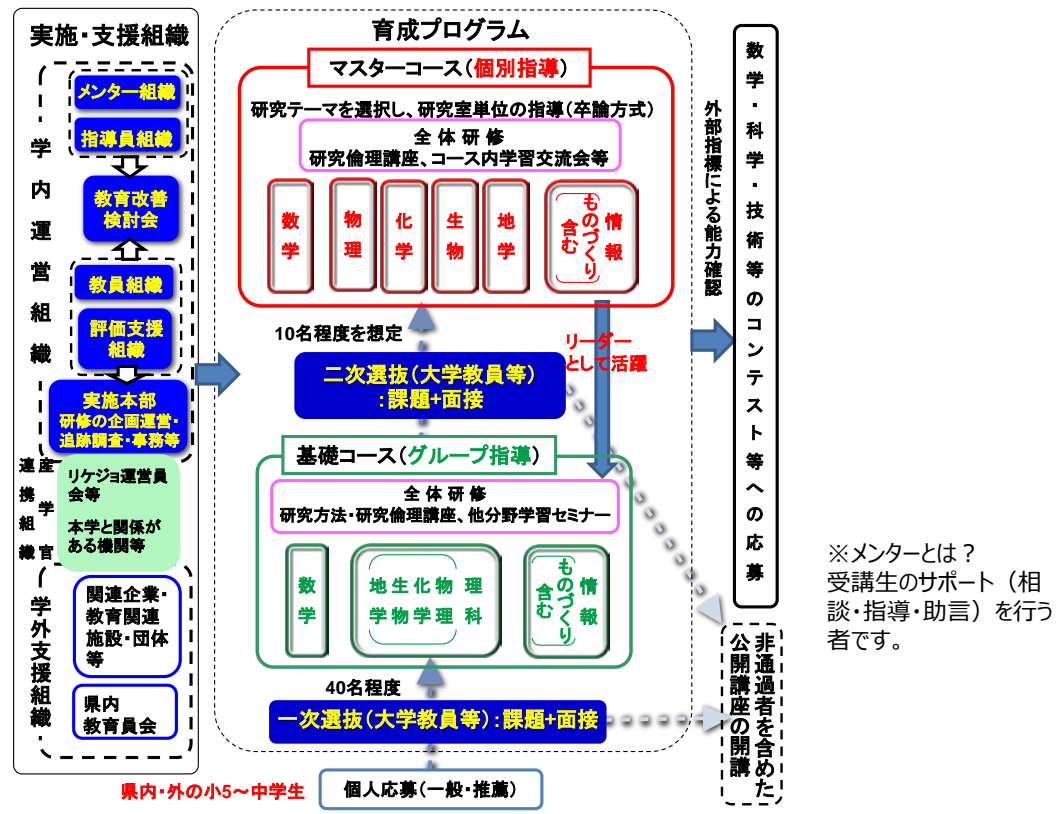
実施・支援組織

学内運営組織

メンター組織
指導員組織
教育改善検討会
教員組織
評価支援組織
実施本部
研修の企画運営・追跡調査・事務等

産学官連携組織

リケジョ運営員会等
本学と関係がある機関等

学外支援組織

関連企業・教育関連施設・団体等
県内教育員会

育成プログラム

マスターコース（個別指導）
研究テーマを選択し、研究室単位の指導（卒論方式）
全体研修
研究倫理講座、コース内学習交流会等
数学
物理
化学
生物
地学
情報
ものづくり含む

10名程度を想定
二次選抜（大学教員等）
：課題+面接

リーダーとして活躍

基礎コース（グループ指導）
全体研修
研究方法・研究倫理講座、他分野学習セミナー
数学
物理化学生物地学
理科
情報
ものづくり含む

40名程度
一次選抜（大学教員等）：課題+面接

県内・外の小5～中学生
個人応募（一般・推薦）

外部指標による能力確認

数学・科学・技術等のコンテスト等への応募

非通過者を含めた公開講座の開講

※メンターとは？
受講生のサポート（相談・指導・助言）を行う者です。